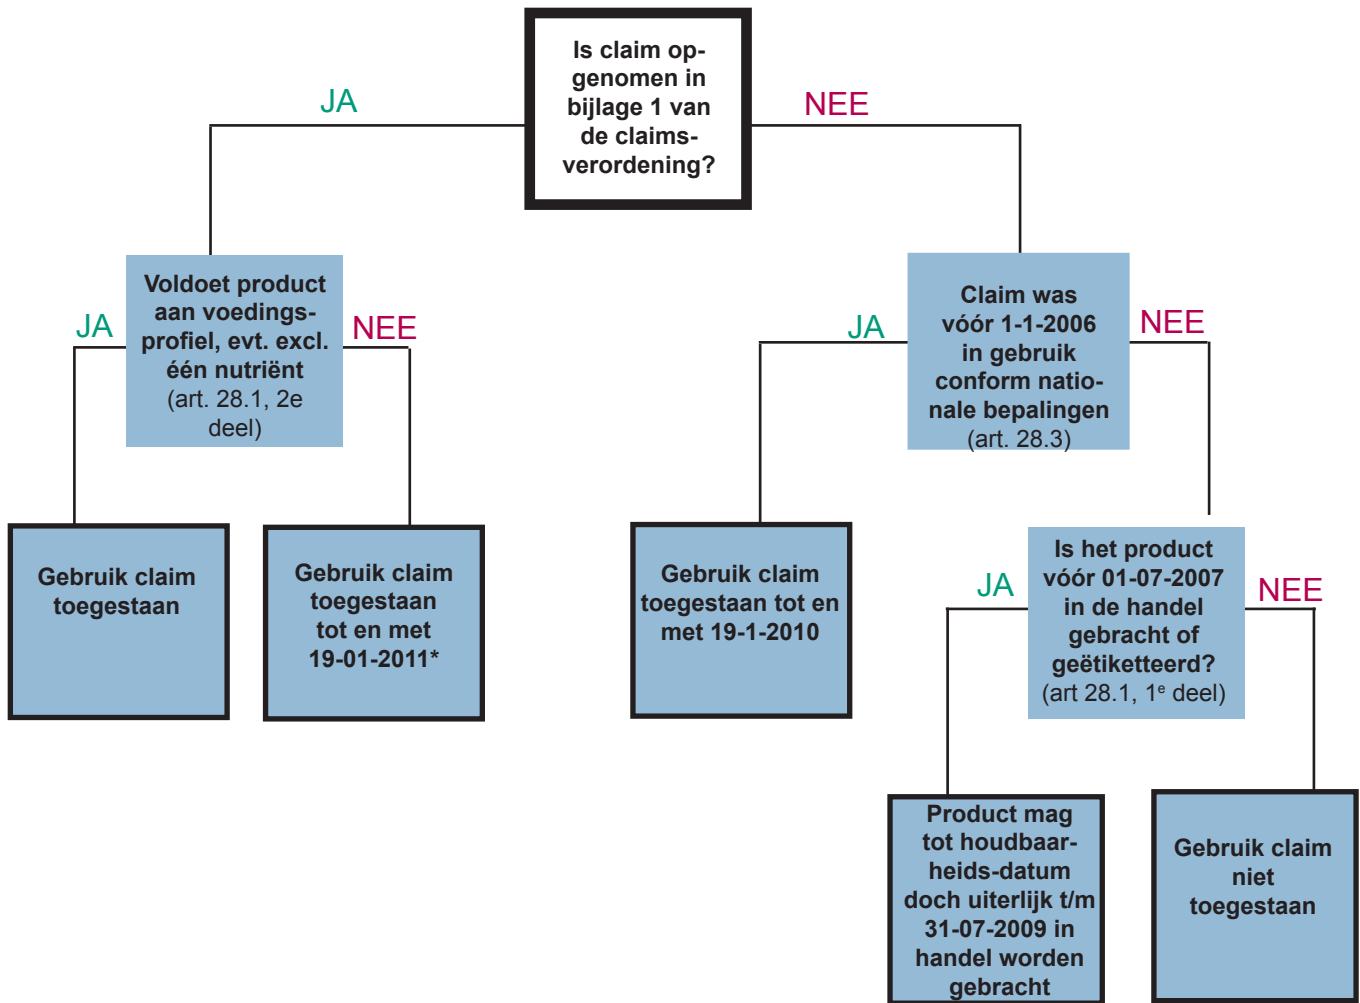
Is claim opgenomen in bijlage 1 van de claimsverordening?

JA

NEE

Voldoet product aan voedingsprofiel, evt. excl. één nutriënt (art. 28.1, 2e deel)

JA

NEE

Gebruik claim toegestaan

Gebruik claim toegestaan tot en met 19-01-2011*

Claim was vóór 1-1-2006 in gebruik conform nationale bepalingen (art. 28.3)

JA

NEE

Gebruik claim toegestaan tot en met 19-1-2010

Is het product vóór 01-07-2007 in de handel gebracht of geëtiketteerd? (art 28.1, 1$^e$ deel)

JA

NEE

Product mag tot houdbaarheids-datum doch uiterlijk t/m 31-07-2009 in handel worden gebracht

Gebruik claim niet toegestaan